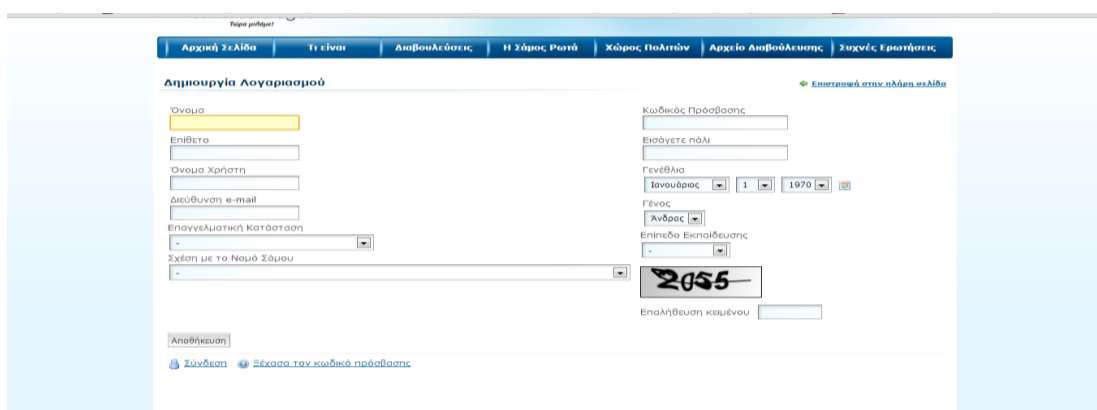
Τώρα μιλάμε!

Αρχική Σελίδα | Τι είναι | Διαβουλεύσεις | Η Σάμος Ρωτά | Χώρος Πολιτών | Αρχείο Διαβούλευσης | Συχνές Ερωτήσεις

Δημιουργία Λογαριασμού

Επιστροφή στην πλήρη σελίδα

Όνομα

Επίθετο

Όνομα Χρήστη

Διεύθυνση e-mail

Επαγγελματική Κατάσταση
-

Σχέση με το Νομό Σάμου
-

Κωδικός Πρόσβασης

Εισάγετε πάλι

Γενέθλια
Ιανουάριος | 1 | 1970

Γένος
Άνδρας

Επίπεδο Εκπαίδευσης
-

2055

Επαλήθευση κειμένου

Αποθήκευση

Σύνδεση | Ξέχασα τον κωδικό πρόσβασης